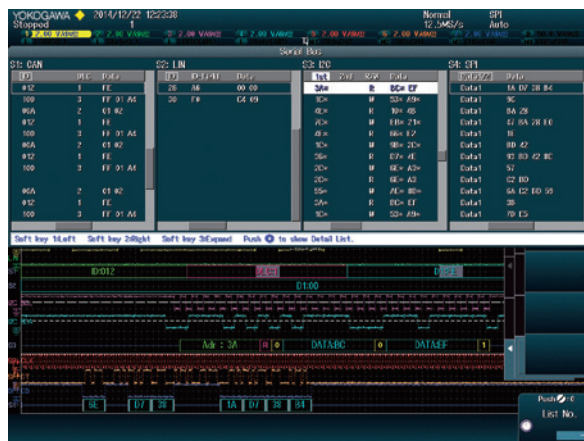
YOKOGAWA ◆ 2014/12/22 12:23:38
Stopped 1
Normal 12.5MS/s
SPI Auto
2.00 V/div 2.00 V/div 2.00 V/div 2.00 V/div 2.00 V/div 2.00 V/div 2.00 V/div
Serial Bus

S1: CAN

| ID | DLC | Data |
|---|---|---|
| 012 | 1 | FE |
| 100 | 3 | FF 01 A4 |
| 0EA | 2 | C1 02 |
| 012 | 1 | FE |
| 100 | 3 | FF 01 A4 |
| 0EA | 2 | C1 02 |
| 012 | 1 | FE |
| 100 | 3 | FF 01 A4 |
| 0EA | 2 | C1 02 |
| 012 | 1 | FE |
| 100 | 3 | FF 01 A4 |

S2: LIN

| ID-Field | Data |
|---|---|
| 26 | A6 00 00 |
| 30 | F0 C4 09 |

S3: I2C

| 1st | 2nd | R/W | Data |
|---|---|---|---|
| 3A= | | R | BC= EF |
| 1C= | | W | 53= A9= |
| 1C= | | W | 10= 45 |
| 2C= | | W | FB= 21= |
| 4E= | | W | 66= E2 |
| 1C= | | W | 9B= 2C= |
| 56= | | R | D7= 4E |
| 2C= | | W | 6E= A3= |
| 2C= | | R | 6E= A3 |
| 55= | | W | 7E= 80= |
| 3A= | | R | BC= EF |
| 1C= | | W | 53= A9= |

S4: SPI

| Data1/2 | Data |
|---|---|
| Data1 | 1A D7 3B B4 |
| Data1 | 9C |
| Data1 | BA 28 |
| Data1 | 47 8A 28 10 |
| Data1 | 18 |
| Data1 | 8D 42 |
| Data1 | 93 BD 42 8C |
| Data1 | 57 |
| Data1 | C2 BD |
| Data1 | 6A C2 BD 55 |
| Data1 | 3B |
| Data1 | 7D E5 |

Soft key 1:Left Soft key 2:Right Soft key 3:Expand Push to show Detail List.

ID:012
D1:00
Adr : 3A R 0 DATA:BC 0 DATA:EF 1
5E D7 3B 1A D7 3B B4
Push ↻=0
List No.